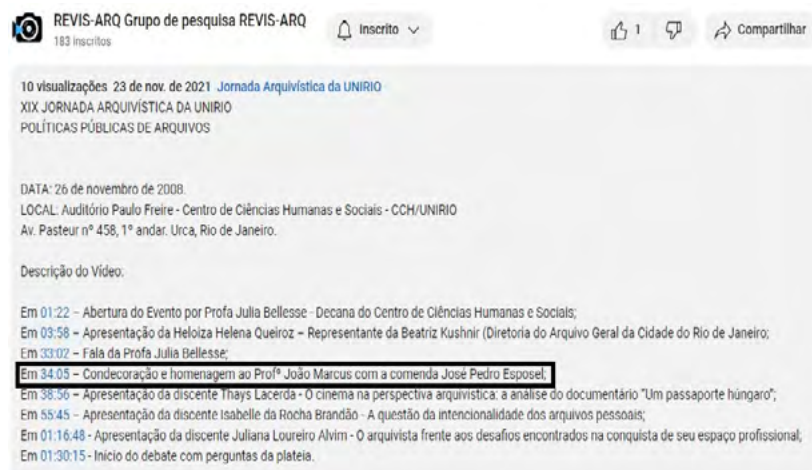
REVIS-ARQ Grupo de pesquisa REVIS-ARQ
183 inscritos

Inscrito

1

Compartilhar

10 visualizações 23 de nov. de 2021 Jornada Arquivística da UNIRIO
XIX JORNADA ARQUIVÍSTICA DA UNIRIO
POLÍTICAS PÚBLICAS DE ARQUIVOS

DATA: 26 de novembro de 2008.
LOCAL: Auditório Paulo Freire - Centro de Ciências Humanas e Sociais - CCH/UNIRIO
Av. Pasteur nº 458, 1º andar. Urca, Rio de Janeiro.

Descrição do Vídeo:

Em 01:22 – Abertura do Evento por Profa Julia Bellesse - Decana do Centro de Ciências Humanas e Sociais;
Em 03:58 – Apresentação da Heloiza Helena Queiroz – Representante da Beatriz Kushnir (Diretoria do Arquivo Geral da Cidade do Rio de Janeiro;
Em 33:02 – Fala da Profa Julia Bellesse;
Em 34:05 – Condecoração e homenagem ao Profº João Marcus com a comenda José Pedro Esposel;
Em 38:56 – Apresentação da discente Thays Lacerda - O cinema na perspectiva arquivística: a análise do documentário "Um passaporte húngaro";
Em 55:45 – Apresentação da discente Isabelle da Rocha Brandão - A questão da intencionalidade dos arquivos pessoais;
Em 01:16:48 – Apresentação da discente Juliana Loureiro Alvim - O arquivista frente aos desafios encontrados na conquista de seu espaço profissional;
Em 01:30:15 - Início do debate com perguntas da plateia.